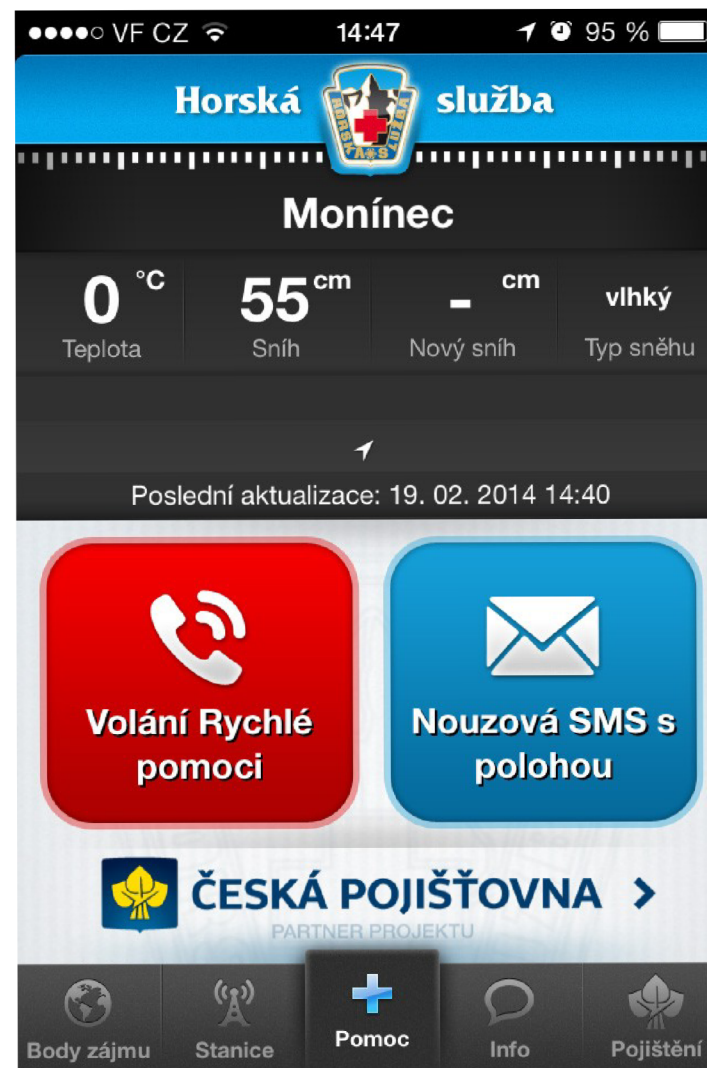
●●●●○ VF CZ 14:47 95 %

Horská služba

HORSKÁ SLUŽBA

Monínec

| 0 °C | 55 cm | - cm | vlhký |
|---|---|---|---|
| Teplota | Sníh | Nový sníh | Typ sněhu |

Poslední aktualizace: 19. 02. 2014 14:40

Volání Rychlé pomoci

Nouzová SMS s polohou

ČESKÁ POJIŠŤOVNA >
PARTNER PROJEKTU

Body zájmu
Stanice
Pomoc
Info
Pojištění